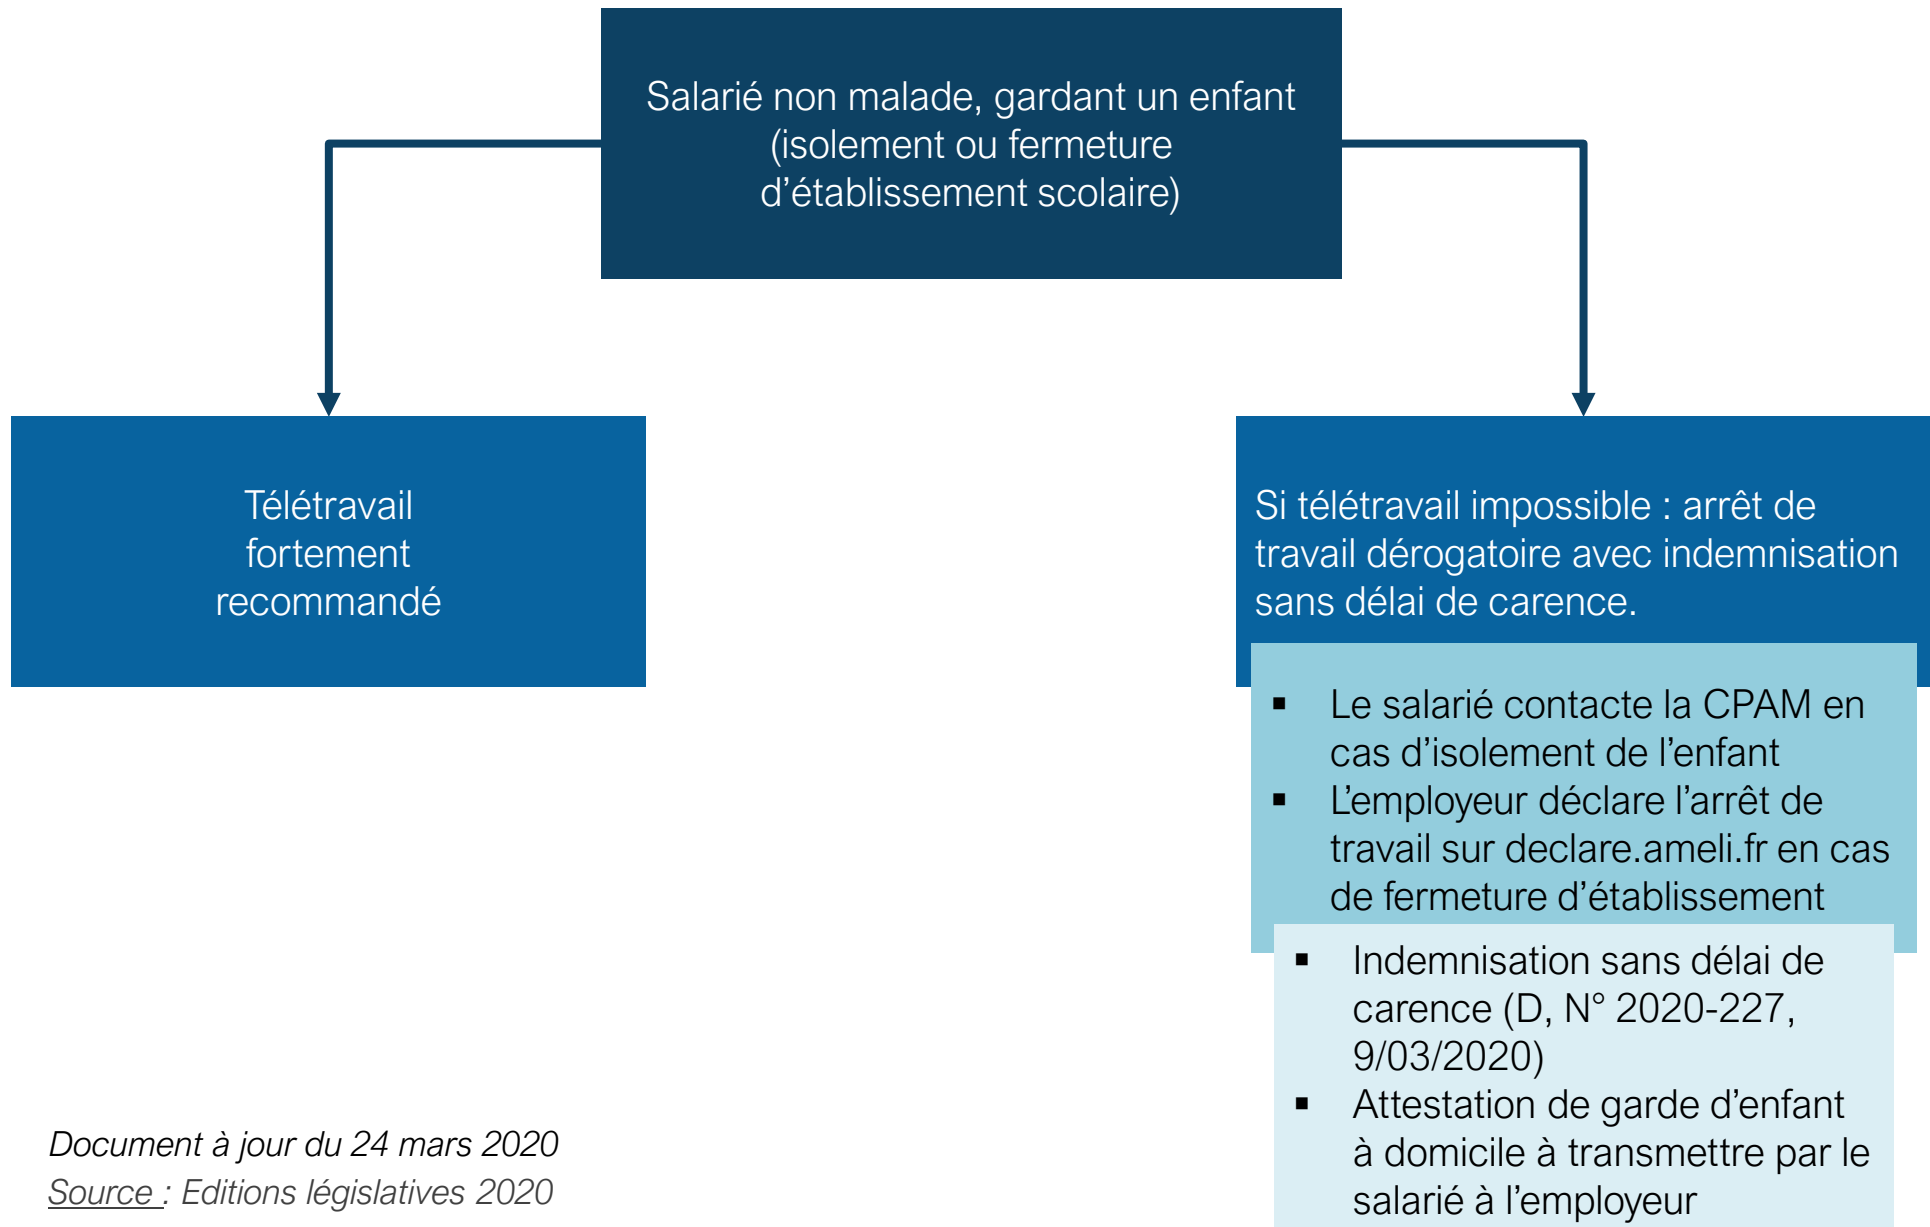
Salarié non malade, gardant un enfant (isolement ou fermeture d'établissement scolaire)

Télétravail fortement recommandé

Si télétravail impossible : arrêt de travail dérogatoire avec indemnisation sans délai de carence.

- Le salarié contacte la CPAM en cas d'isolement de l'enfant
- L'employeur déclare l'arrêt de travail sur declare.ameli.fr en cas de fermeture d'établissement

- Indemnisation sans délai de carence (D, N° 2020-227, 9/03/2020)
- Attestation de garde d'enfant à domicile à transmettre par le salarié à l'employeur

Document à jour du 24 mars 2020
Source : Editions législatives 2020